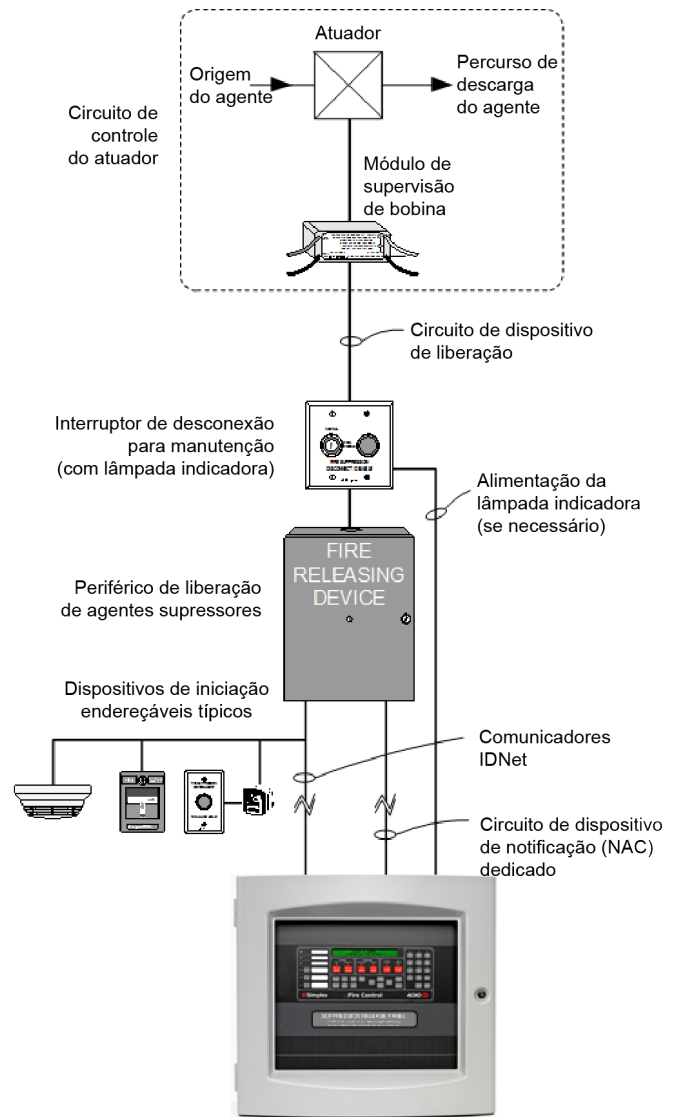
Atuador

Origem do agente

Percurso de descarga do agente

Circuito de controle do atuador

Módulo de supervisão de bobina

Circuito de dispositivo de liberação

Interruptor de desconexão para manutenção (com lâmpada indicadora)

Alimentação da lâmpada indicadora (se necessário)

FIRE RELEASING DEVICE

Periférico de liberação de agentes supressores

Dispositivos de iniciação endereçáveis típicos

Comunicadores IDNet

Circuito de dispositivo de notificação (NAC) dedicado

Simplex

Fire Control

4010

SUPPRESSION RELEASE PANEL